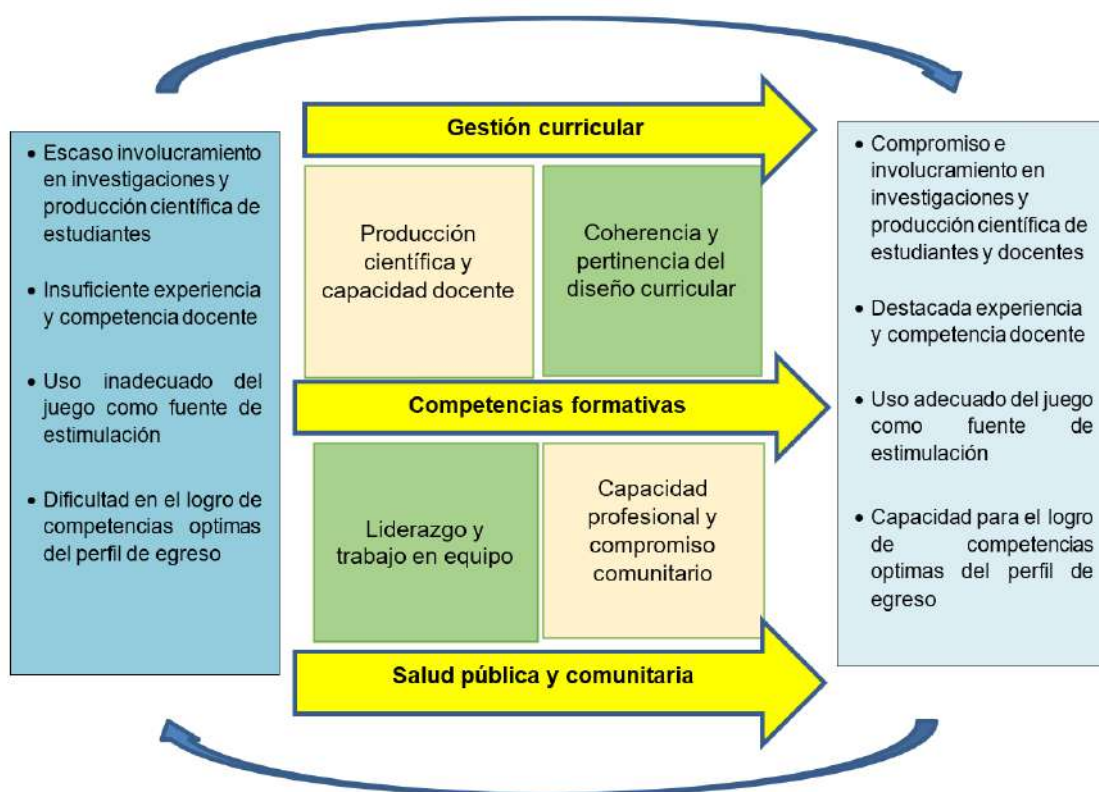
• Escaso involucramiento en investigaciones y producción científica de estudiantes

• Insuficiente experiencia y competencia docente

• Uso inadecuado del juego como fuente de estimulación

• Dificultad en el logro de competencias optimas del perfil de egreso

Gestión curricular

Producción científica y capacidad docente

Coherencia y pertinencia del diseño curricular

Competencias formativas

Liderazgo y trabajo en equipo

Capacidad profesional y compromiso comunitario

Salud pública y comunitaria

• Compromiso e involucramiento en investigaciones y producción científica de estudiantes y docentes

• Destacada experiencia y competencia docente

• Uso adecuado del juego como fuente de estimulación

• Capacidad para el logro de competencias optimas del perfil de egreso